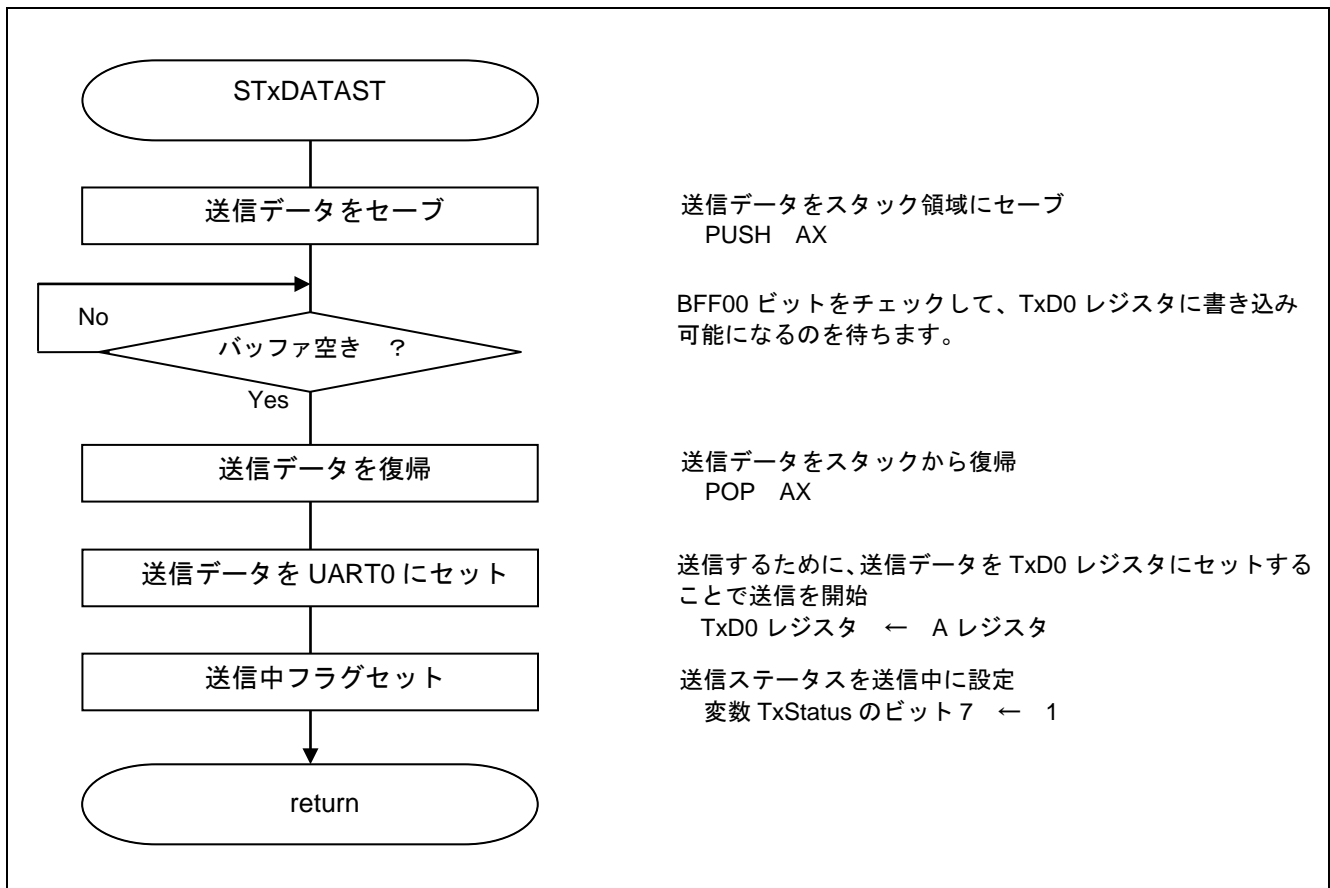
STxDATAST

送信データをセーブ

送信データをスタック領域にセーブ
PUSH AX

No

バッファ空き ?

Yes

BFF00 ビットをチェックして、TxD0 レジスタに書き込み可能になるのを待ちます。

送信データを復帰

送信データをスタックから復帰
POP AX

送信データを UART0 にセット

送信するために、送信データを TxD0 レジスタにセットすることで送信を開始
TxD0 レジスタ ← A レジスタ

送信中フラグセット

送信ステータスを送信中に設定
変数 TxStatus のビット 7 ← 1

return